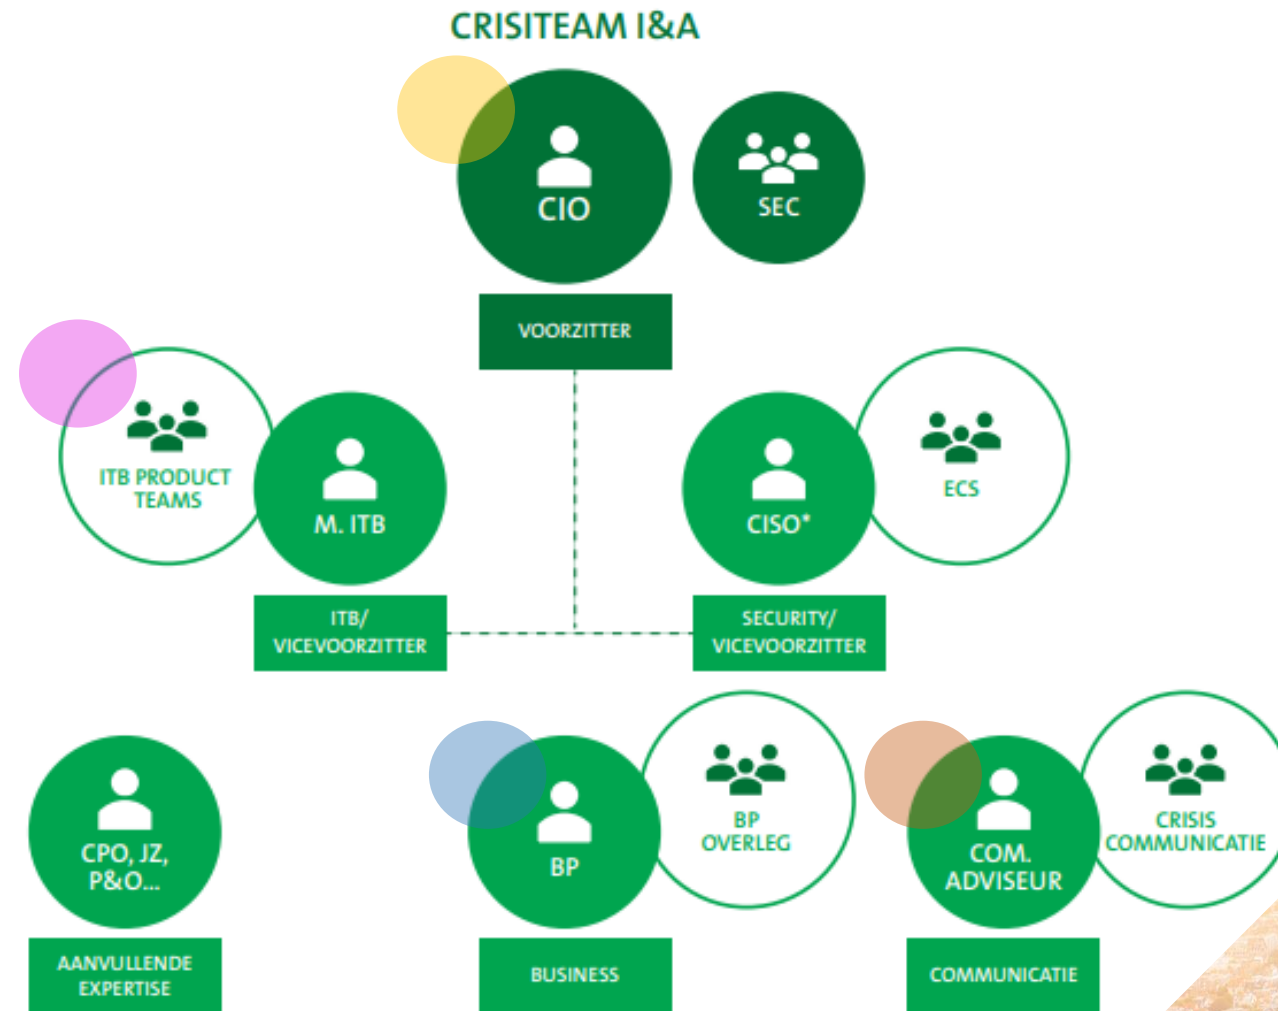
CRISITEAM I&A

CIO

SEC

VOORZITTER

ITB PRODUCT TEAMS

M. ITB

ITB/ VICEVOORZITTER

CISO*

ECS

SECURITY/ VICEVOORZITTER

CPO, JZ, P&O...

AANVULLENDE EXPERTISE

BP

BP OVERLEG

BUSINESS

COM. ADVISEUR

CRISIS COMMUNICATIE

COMMUNICATIE